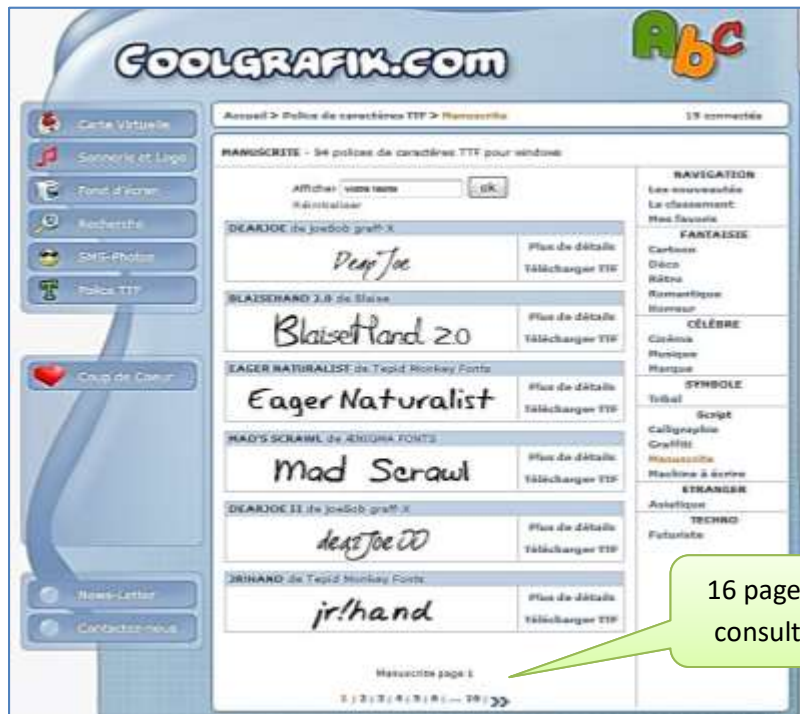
COOLGRAFIK.COM

Abc

Carte Virtuelle
Sonnerie et Logo
Fond d'écran
Recherche
SMS-Photos
Police TTF

Coup de Coeur

News-Letter
Contactez-nous

Accueil > Police de caractères TTF > Manuscrite

19 connectés

MANUSCRITE - 94 polices de caractères TTF pour windows

Afficher votre texte ok
Réinitialiser

DEARJOE de JoeBob graff-X
DearJoe
Plus de détails
Télécharger TTF

BLAISEHAND 2.0 de Blaise
BlaiseHand 2.0
Plus de détails
Télécharger TTF

EAGER NATURALIST de Tepid Monkey Fonts
Eager Naturalist
Plus de détails
Télécharger TTF

MAD'S SCRAWL de ÆNIGMA FONTS
Mad Scrawl
Plus de détails
Télécharger TTF

DEARJOE II de JoeBob graff-X
dearJoe II
Plus de détails
Télécharger TTF

JRHAND de Tepid Monkey Fonts
jr!hand
Plus de détails
Télécharger TTF

Manuscrite page 1
1 | 2 | 3 | 4 | 5 | 6 | ... 16 | >>

NAVIGATION
Les nouveautés
Le classement
Mes favoris
FANTAISIE
Cartoon
Déco
Rétro
Romantique
Horreur
CÉLÈBRE
Cinéma
Musique
Marque
SYMBOLE
Tribal
Script
Calligraphie
Graffiti
Manuscrite
Machine à écrire
ETRANGER
Asiatique
TECHNO
Futuriste

16 page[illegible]
consult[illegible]